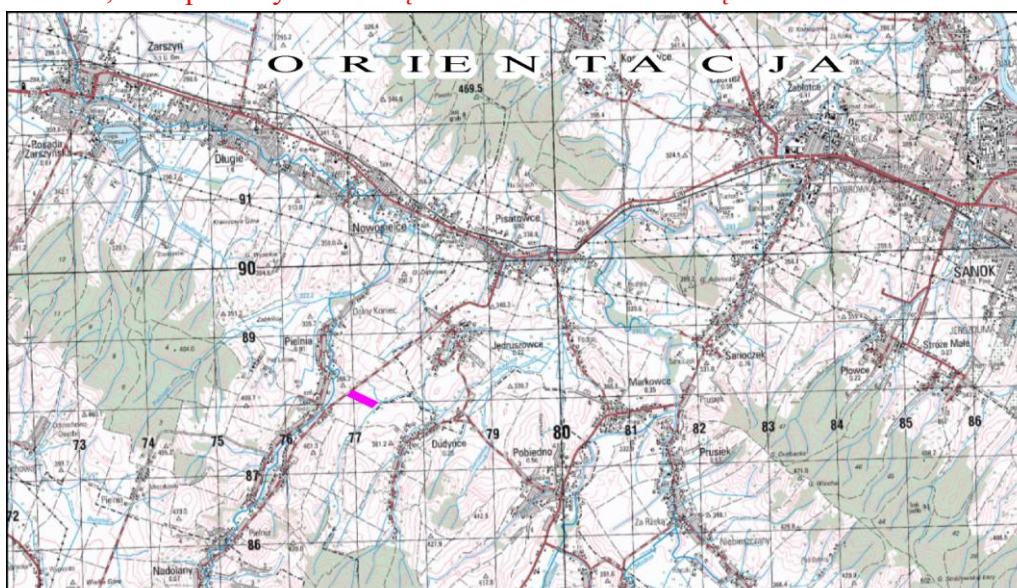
O R I E N T A C J A

Zarszyn
Posada Zarszyńska
Długie
91
90
89
Nowosielce
Pielnia
Dolny Koniec
Pisarowce
469.5
Jędruszkowce
Markowce
Sanoczek
Zahutyń
Dąbrówka
SANOK
Płowce
Stróże Małe
Olchowce
73
74
75
76
77
Dudyńce
79
80
81
82
83
84
85
86
87
86
72
Pobiedno
Prusiek
Za Rzeką
Nadolany
Niebieszczany